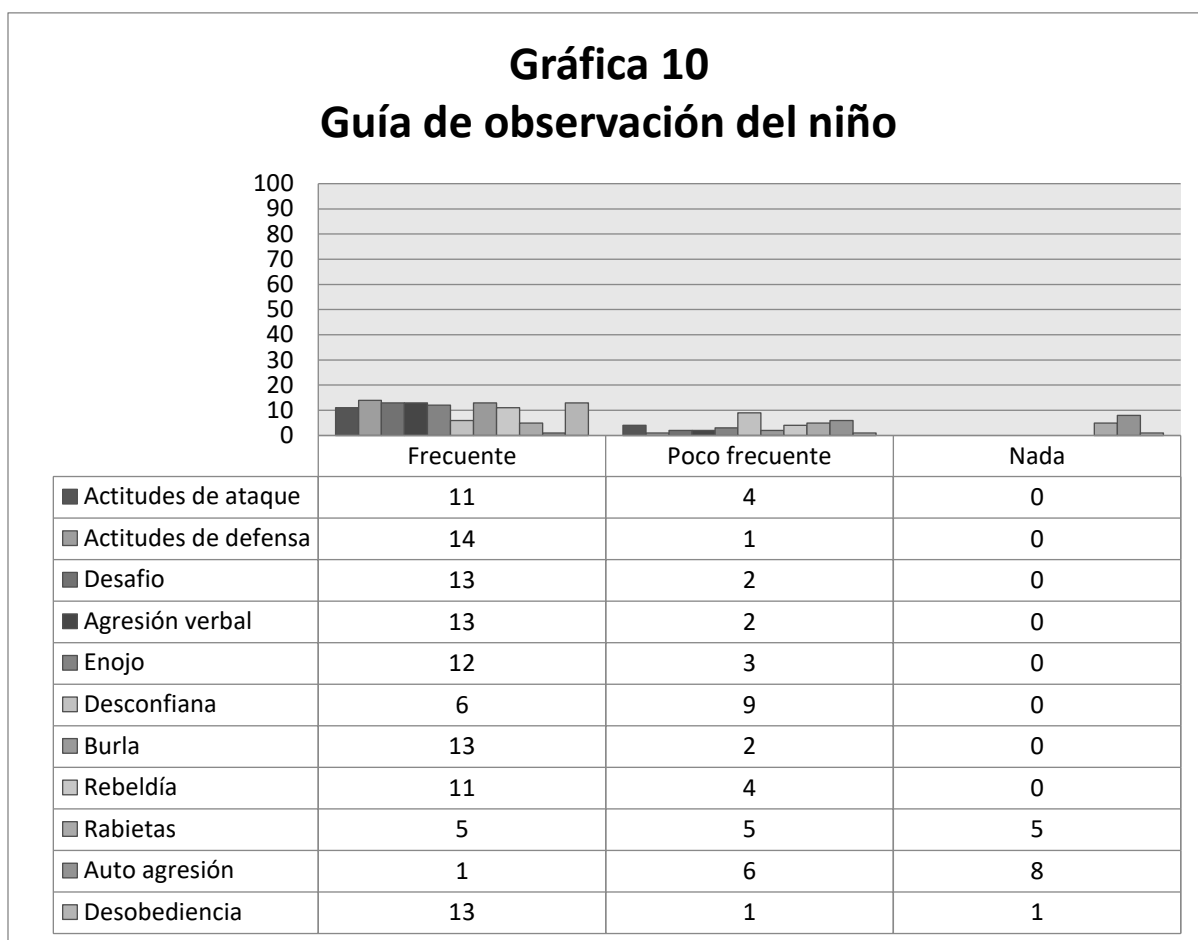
Gráfica 10
Guía de observación del niño

100
90
80
70
60
50
40
30
20
10
0

| | Frecuente | Poco frecuente | Nada |
|---|---|---|---|
| ■ Actitudes de ataque | 11 | 4 | 0 |
| ■ Actitudes de defensa | 14 | 1 | 0 |
| ■ Desafio | 13 | 2 | 0 |
| ■ Agresión verbal | 13 | 2 | 0 |
| ■ Enojo | 12 | 3 | 0 |
| ■ Desconfiana | 6 | 9 | 0 |
| ■ Burla | 13 | 2 | 0 |
| ■ Rebeldía | 11 | 4 | 0 |
| ■ Rabietas | 5 | 5 | 5 |
| ■ Auto agresión | 1 | 6 | 8 |
| ■ Desobediencia | 13 | 1 | 1 |